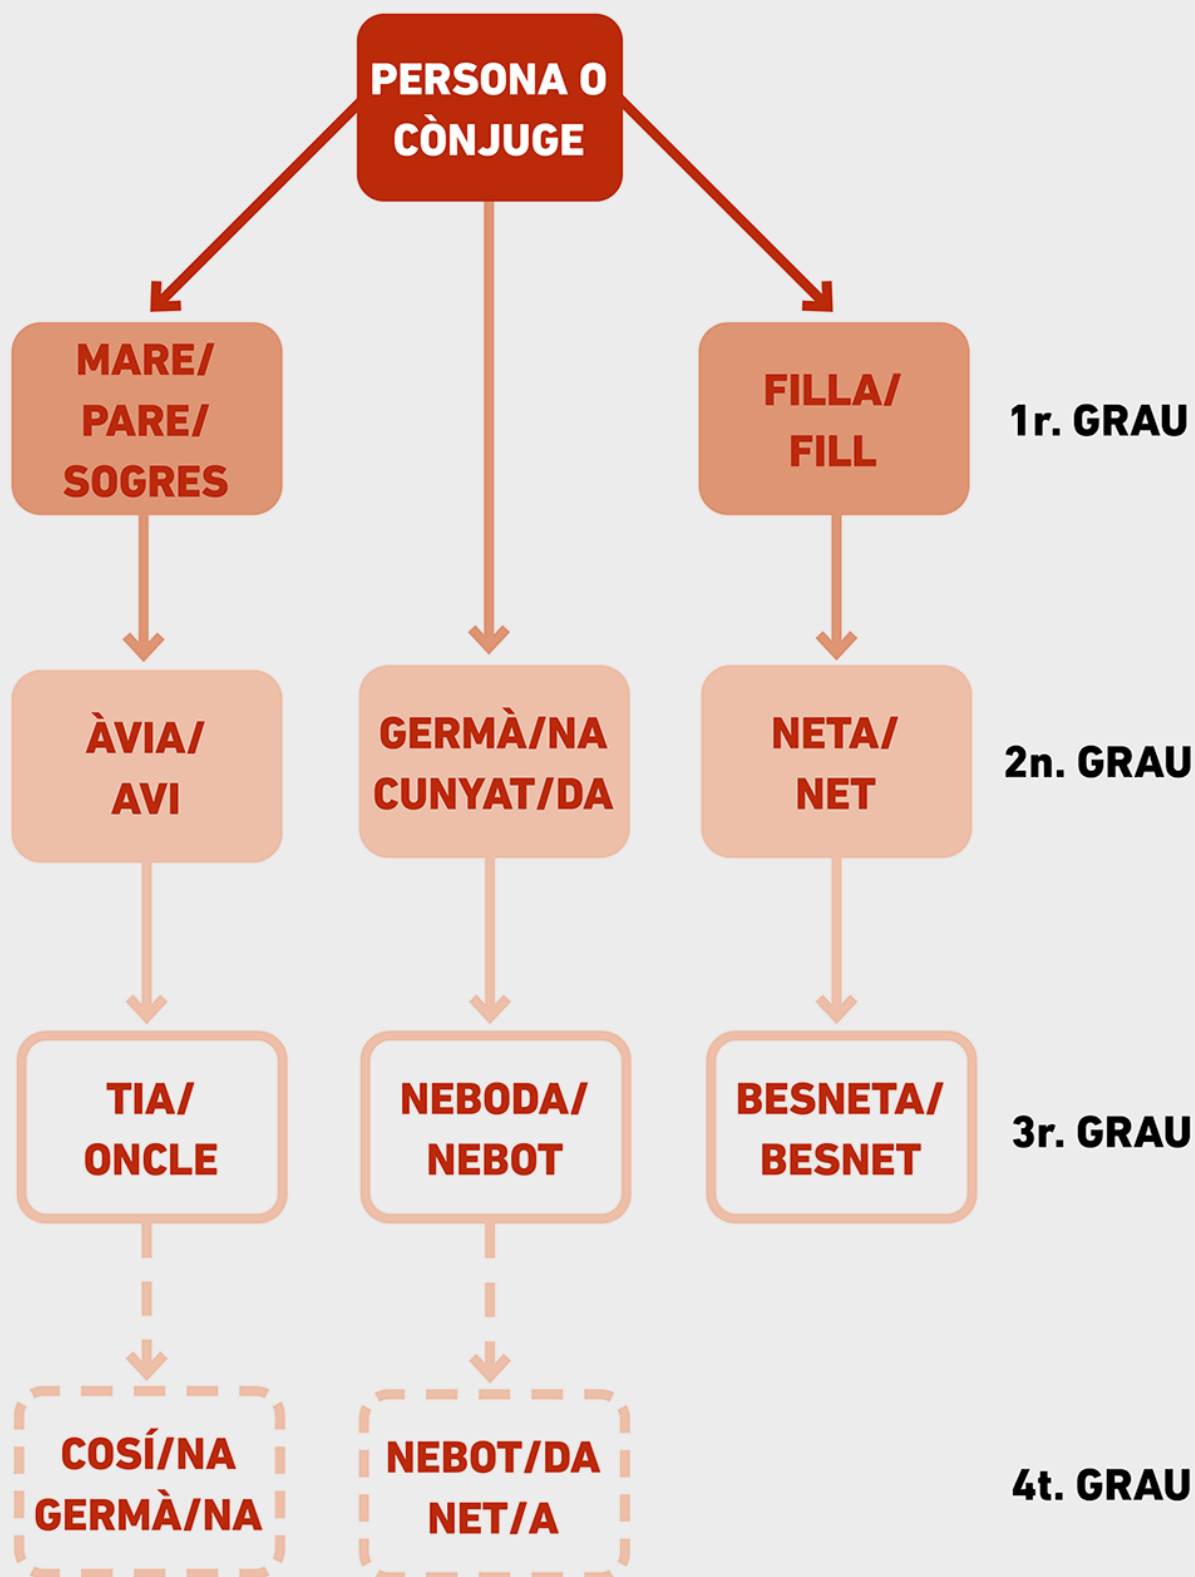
PERSONA O CÒNJUGE

MARE/ PARE/ SOGRES

FILLA/ FILL

1r. GRAU

ÀVIA/ AVI

GERMÀ/NA CUNYAT/DA

NETA/ NET

2n. GRAU

TIA/ ONCLE

NEBODA/ NEBOT

BESNETA/ BESNET

3r. GRAU

COSÍ/NA GERMÀ/NA

NEBOT/DA NET/A

4t. GRAU